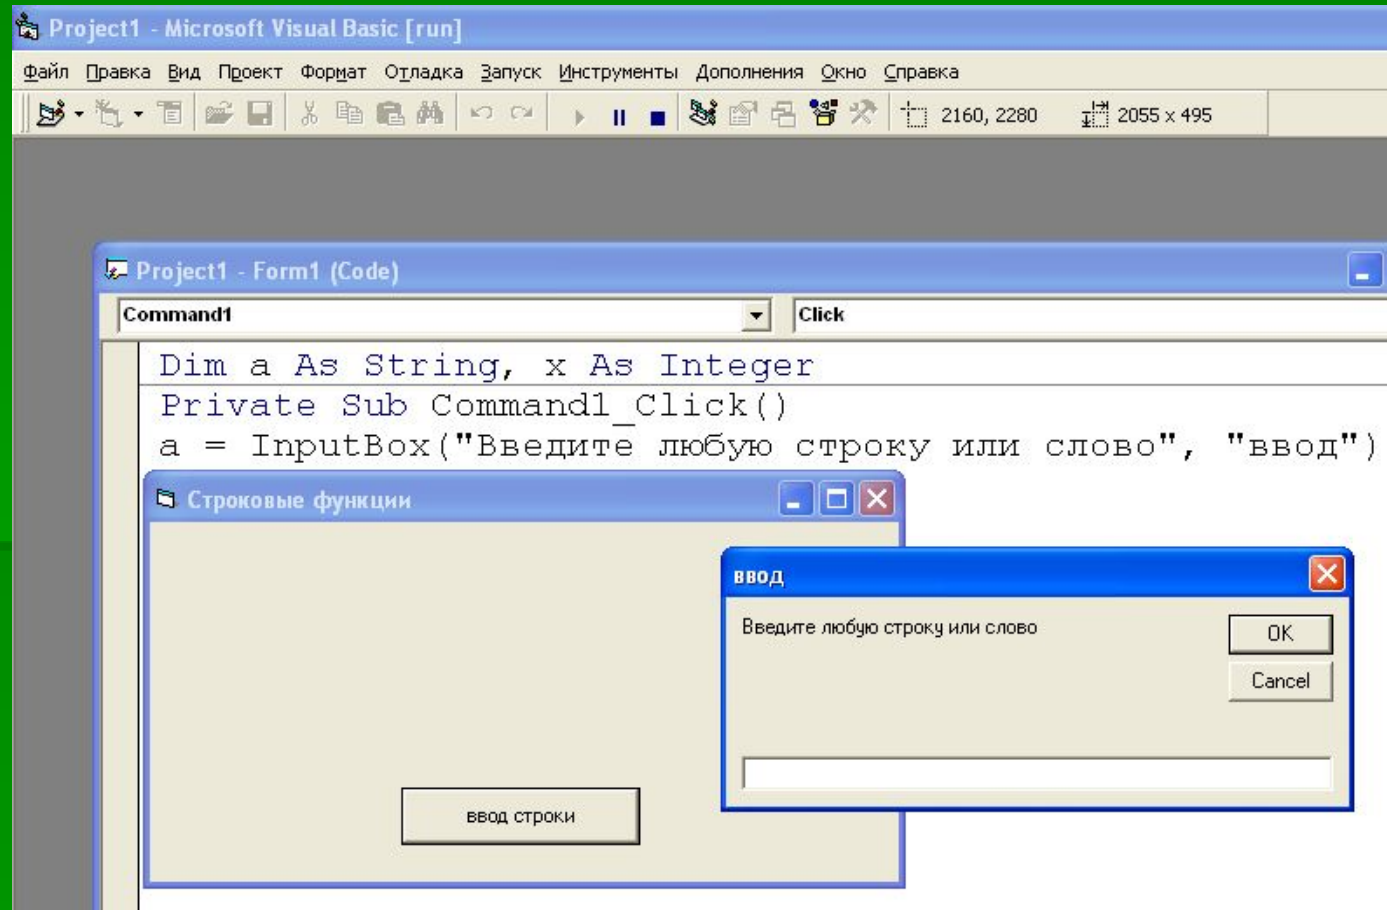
Project1 - Microsoft Visual Basic [run]

Файл Правка Вид Проект Формат Отладка Запуск Инструменты Дополнения Окно Справка

2160, 2280 2055 x 495

Project1 - Form1 (Code)

Command1

Click

Dim a As String, x As Integer
Private Sub Command1_Click()
a = InputBox("Введите любую строку или слово", "ввод")

Строковые функции

ввод строки

ввод

Введите любую строку или слово

OK

Cancel